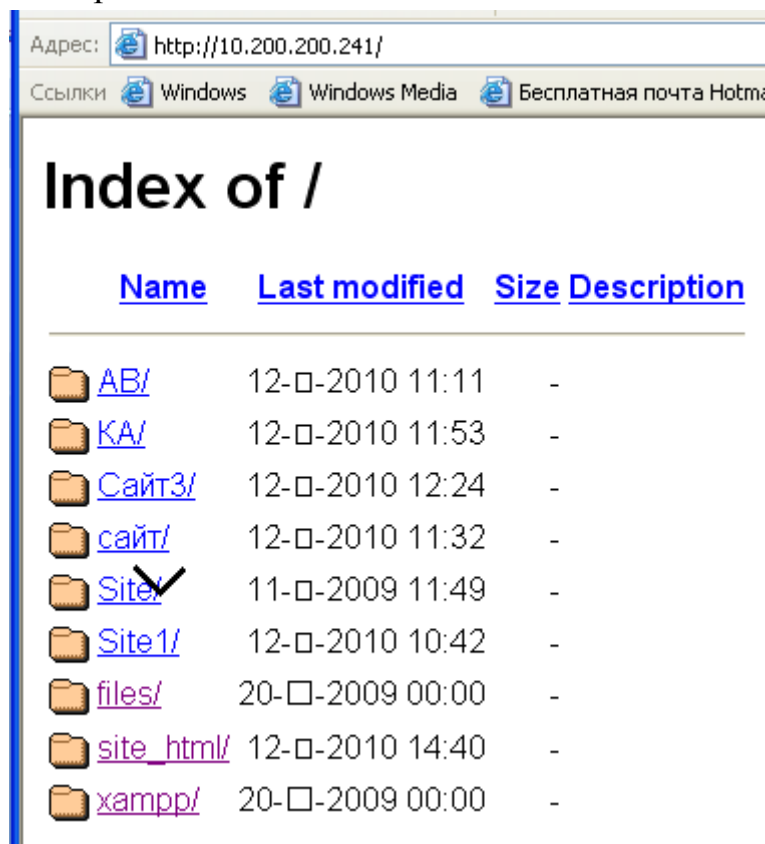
Адрес: http://10.200.200.241/

Ссылки Windows Windows Media Бесплатная почта Hotma

Index of /

| Name | Last modified | Size | Description |
|---|---|---|---|
| AB/ | 12-□-2010 11:11 | - | |
| KA/ | 12-□-2010 11:53 | - | |
| Сайт3/ | 12-□-2010 12:24 | - | |
| сайт/ | 12-□-2010 11:32 | - | |
| Site/ | 11-□-2009 11:49 | - | |
| Site1/ | 12-□-2010 10:42 | - | |
| files/ | 20-□-2009 00:00 | - | |
| site_html/ | 12-□-2010 14:40 | - | |
| xampp/ | 20-□-2009 00:00 | - | |